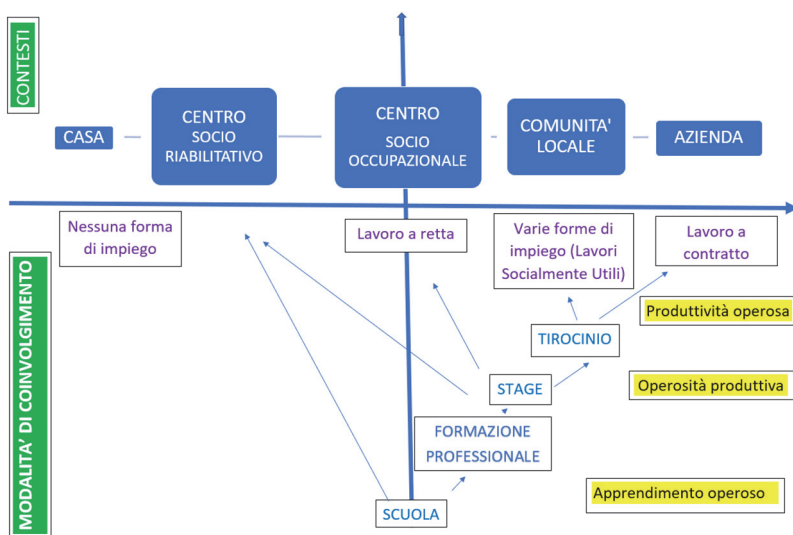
CONTESTI

CASA

CENTRO SOCIO RIABILITATIVO

CENTRO SOCIO OCCUPAZIONALE

COMUNITA' LOCALE

AZIENDA

MODALITA' DI COINVOLGIMENTO

Nessuna forma di impiego

Lavoro a retta

Varie forme di impiego (Lavori Socialmente Utili)

Lavoro a contratto

Produttività operosa

TIROCINIO

STAGE

Operosità produttiva

FORMAZIONE PROFESSIONALE

Apprendimento operoso

SCUOLA